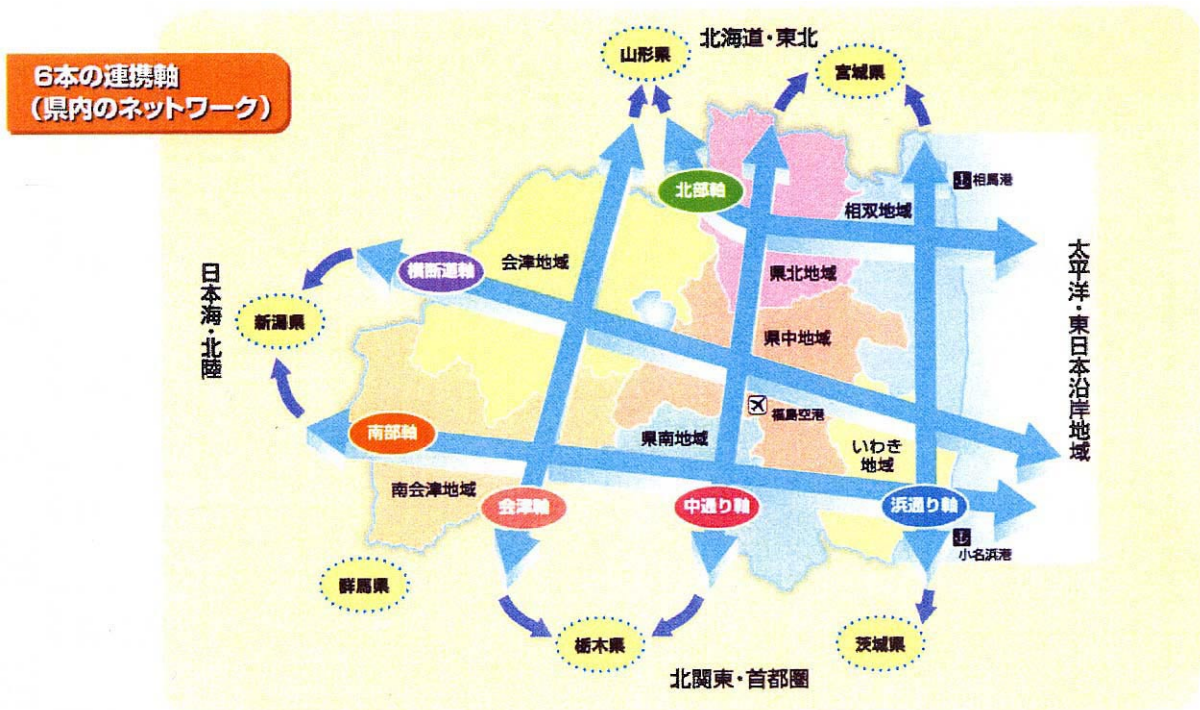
6本の連携軸
（県内のネットワーク）

北海道・東北

山形県

宮城県

相馬港

北部軸

相双地域

太平洋・東日本沿岸地域

横断道軸

会津地域

県北地域

日本海・北陸

新潟県

県中地域

福島空港

南部軸

県南地域

いわき地域

南会津地域

会津軸

中通り軸

浜通り軸

小名浜港

群馬県

栃木県

茨城県

北関東・首都圏